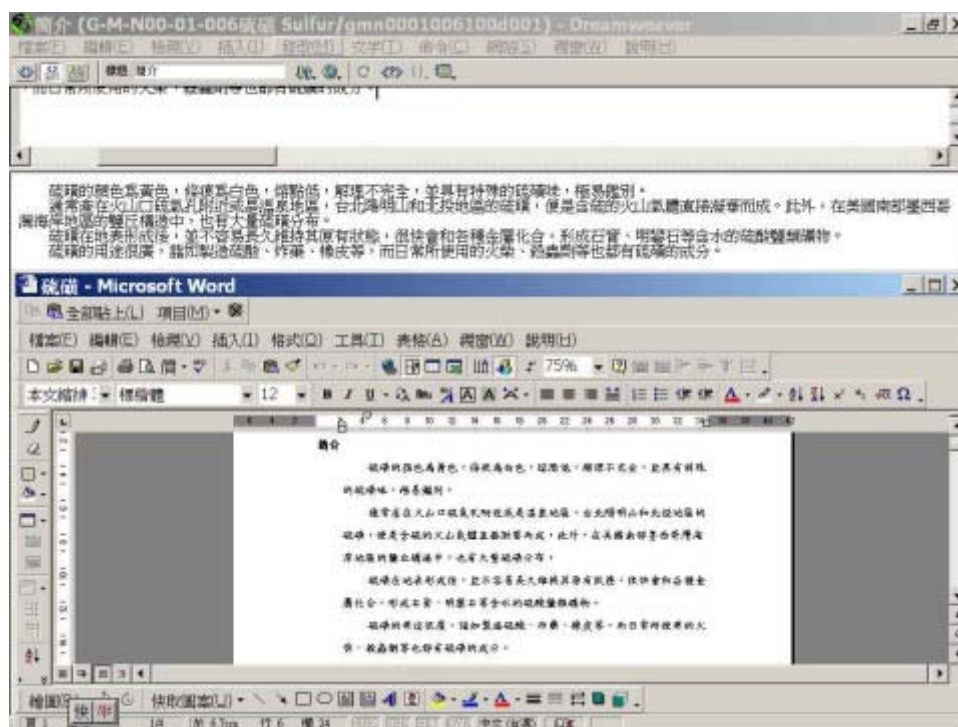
簡介 (G-M-N00-01-006硫磺 Sulfur/gmn0001006100d001) - Dreamweaver

檔案(F) 編輯(E) 檢視(V) 插入(I) 修改(M) 文字(T) 命令(C) 網站(S) 視窗(W) 說明(H)

標題 簡介

，而日常所使用的火柴，鞭炮等也都有硫磺的成分。

硫磺的顏色為黃色，條痕為白色，熔點低，解理不完全，並具有特殊的硫磺味，極易鑑別。
通常產在火山口或氣孔附近或溫泉地區，台北陽明山和北投地區的硫磺，便是含硫的火山氣體直接凝華而成。此外，在美國南部墨西哥灣海岸地區的鹽丘構造中，也有大量硫磺分布。
硫磺在地表形成後，並不容易長久維持其原有狀態，很快會和各種金屬化合，形成石膏、明礬石等含水的硫酸鹽類礦物。
硫磺的用途很廣，諸如製造硫酸、炸藥、橡皮等，而日常所使用的火柴，鞭炮等也都有硫磺的成分。

硫磺 - Microsoft Word

全部貼上(L) 項目(M)

檔案(F) 編輯(E) 檢視(V) 插入(I) 格式(O) 工具(T) 表格(A) 視窗(W) 說明(H)

75%

本文縮排 標楷體 12

簡介

硫磺的顏色為黃色，條痕為白色，熔點低，解理不完全，並具有特殊的硫磺味，極易鑑別。

通常產在火山口或氣孔附近或溫泉地區，台北陽明山和北投地區的硫磺，便是含硫的火山氣體直接凝華而成。此外，在美國南部墨西哥灣海岸地區的鹽丘構造中，也有大量硫磺分布。

硫磺在地表形成後，並不容易長久維持其原有狀態，很快會和各種金屬化合，形成石膏、明礬石等含水的硫酸鹽類礦物。

硫磺的用途很廣，諸如製造硫酸、炸藥、橡皮等，而日常所使用的火柴，鞭炮等也都有硫磺的成分。

繪圖(R) 快取圖案(U)

頁 1 18 於 6.1cm 行 6 欄 34 中文(台灣)